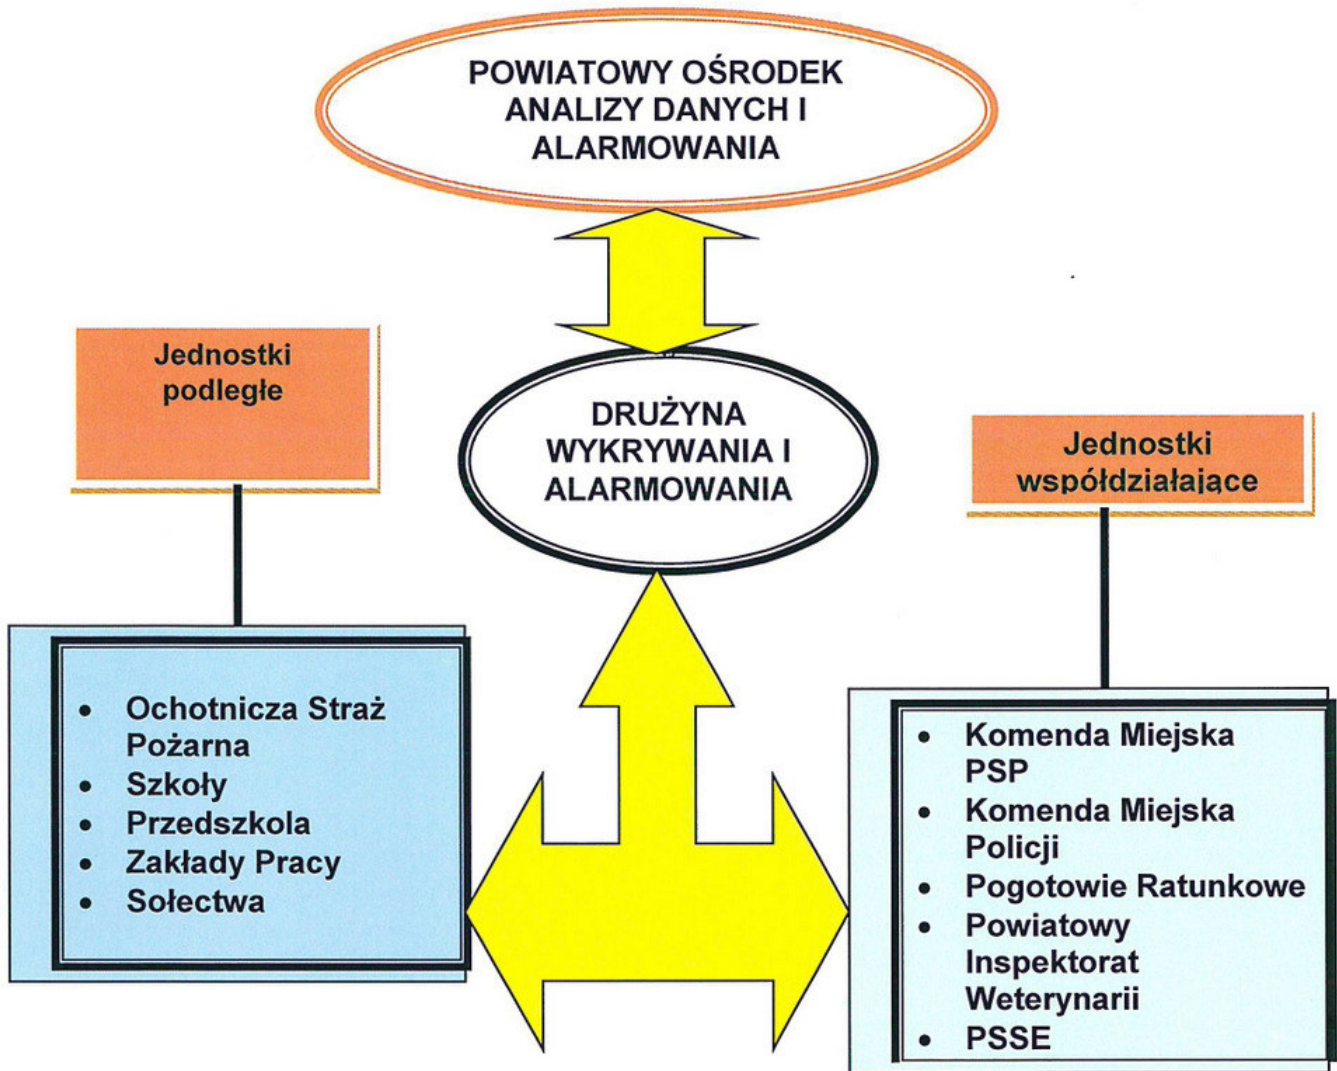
POWIATOWY OŚRODEK ANALIZY DANYCH I ALARMOWANIA

Jednostki podległe

DRUŻYNA WYKRYWANIA I ALARMOWANIA

Jednostki współdziałające

- Ochotnicza Straż Pożarna
- Szkoły
- Przedszkola
- Zakłady Pracy
- Sołectwa

- Komenda Miejska PSP
- Komenda Miejska Policji
- Pogotowie Ratunkowe
- Powiatowy Inspektorat Weterynarii
- PSSE